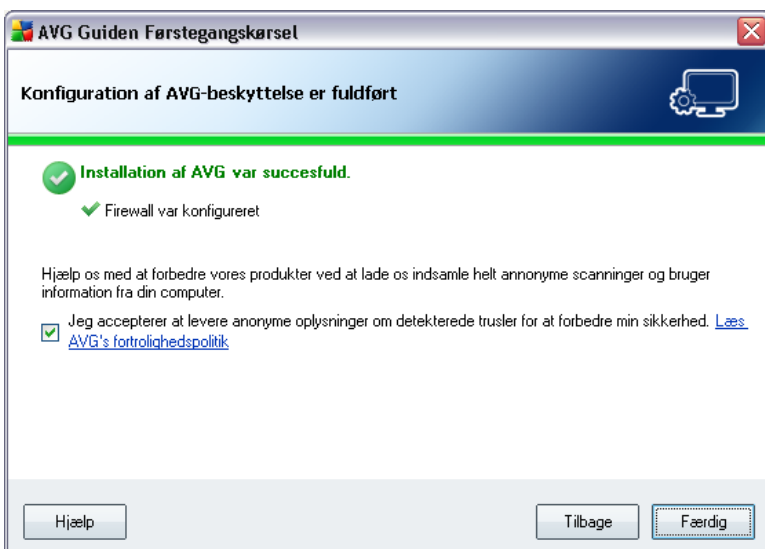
AVG Guiden Førstegangskørsel

Konfiguration af AVG-beskyttelse er fuldført

Installation af AVG var succesfuld.

Firewall var konfigureret

Hjælp os med at forbedre vores produkter ved at lade os indsamle helt annonyme scanninger og bruger information fra din computer.

Jeg accepterer at levere anonyme oplysninger om detekterede trusler for at forbedre min sikkerhed. Læs AVG's fortrolighedspolitik

Hjælp

Tilbage

Færdig